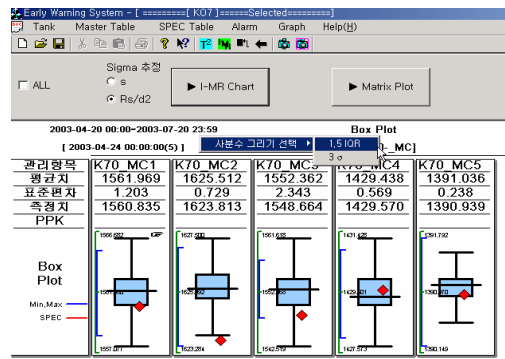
Early Warning System - [ =========[ KO7 ]======Selected========]

Tank Master Table SPEC Table Alarm Graph Help(H)

ALL

Sigma 추정

s

Rs/d2

▶ I-MR Chart

▶ Matrix Plot

2003-04-20 00:00~2003-07-20 23:59

Box Plot

[ 2003-04-24 00:00:00(5) ]

사분수 그리기 선택 ▶

1.5 IQR

3 σ

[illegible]_MC]

| 관리항목 | K70_MC1 | K70_MC2 | K70_MC3 | K70_MC4 | K70_MC5 |
|---|---|---|---|---|---|
| 평균치 | 1561.969 | 1625.512 | 1552.362 | 1429.438 | 1391.036 |
| 표준편차 | 1.203 | 0.729 | 2.343 | 0.569 | 0.238 |
| 측정치 | 1560.835 | 1623.813 | 1548.664 | 1429.570 | 1390.939 |
| PPK | | | | | |

Box Plot

Min,Max

SPEC

1566.682

1557.077

1627.500

1623.284

1561.638

1542.769

1431.428

1427.573

1391.792

1390.149